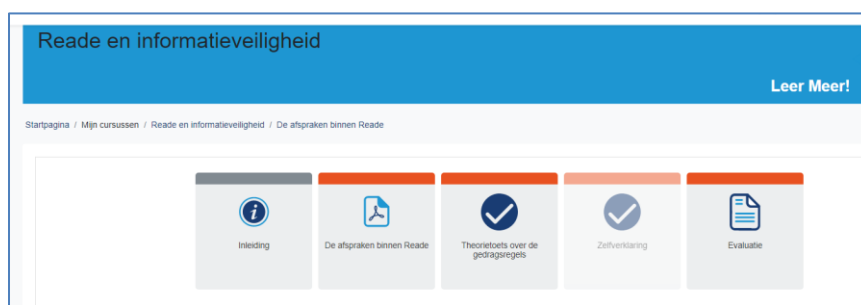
Reade en informatieveiligheid

Leer Meer!

Startpagina / Mijn cursussen / Reade en informatieveiligheid / De afspraken binnen Reade

Inleiding

De afspraken binnen Reade

Theorietoets over de gedragsregels

Zelfverklaring

Evaluatie